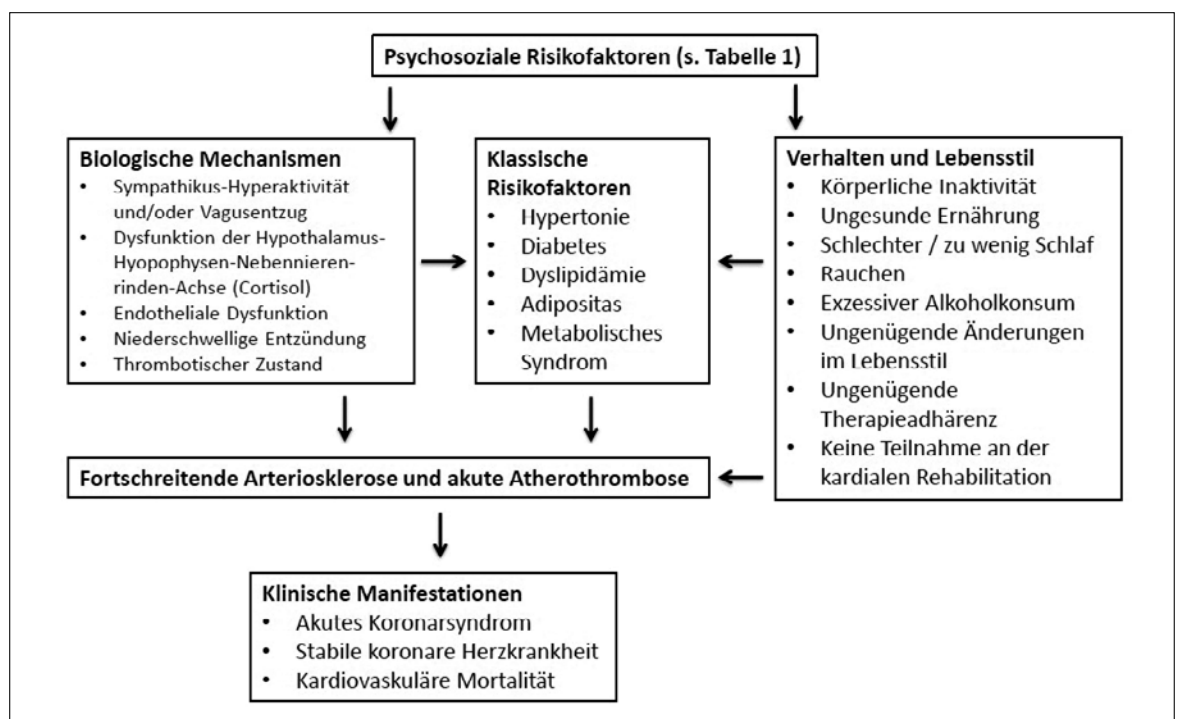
Psychosoziale Risikofaktoren (s. Tabelle 1)

Biologische Mechanismen
• Sympathikus-Hyperaktivität und/oder Vagusentzug
• Dysfunktion der Hypothalamus-Hyopophysen-Nebennierenrinden-Achse (Cortisol)
• Endotheliale Dysfunktion
• Niederschwellige Entzündung
• Thrombotischer Zustand

Klassische Risikofaktoren
• Hypertonie
• Diabetes
• Dyslipidämie
• Adipositas
• Metabolisches Syndrom

Verhalten und Lebensstil
• Körperliche Inaktivität
• Ungesunde Ernährung
• Schlechter / zu wenig Schlaf
• Rauchen
• Exzessiver Alkoholkonsum
• Ungenügende Änderungen im Lebensstil
• Ungenügende Therapieadhärenz
• Keine Teilnahme an der kardialen Rehabilitation

Fortschreitende Arteriosklerose und akute Atherothrombose

Klinische Manifestationen
• Akutes Koronarsyndrom
• Stabile koronare Herzkrankheit
• Kardiovaskuläre Mortalität